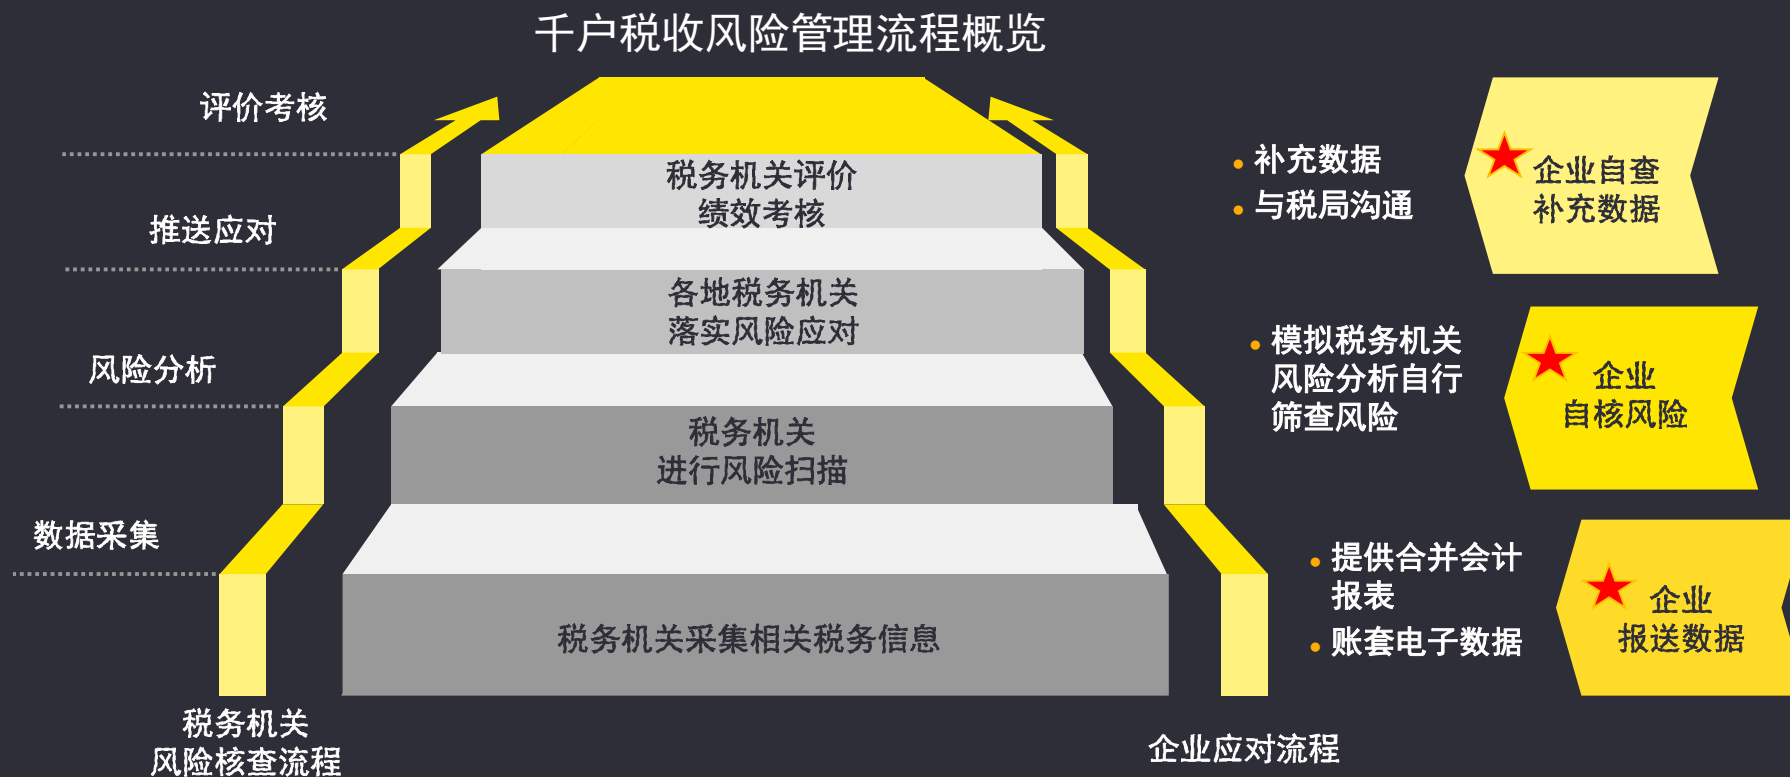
千户税收风险管理流程概览

评价考核

推送应对

风险分析

数据采集

税务机关评价绩效考核

各地税务机关落实风险应对

税务机关进行风险扫描

税务机关采集相关税务信息

税务机关风险核查流程

• 补充数据
• 与税局沟通

企业自查补充数据

• 模拟税务机关风险分析自行筛查风险

企业自核风险

• 提供合并会计报表
• 账套电子数据

企业报送数据

企业应对流程